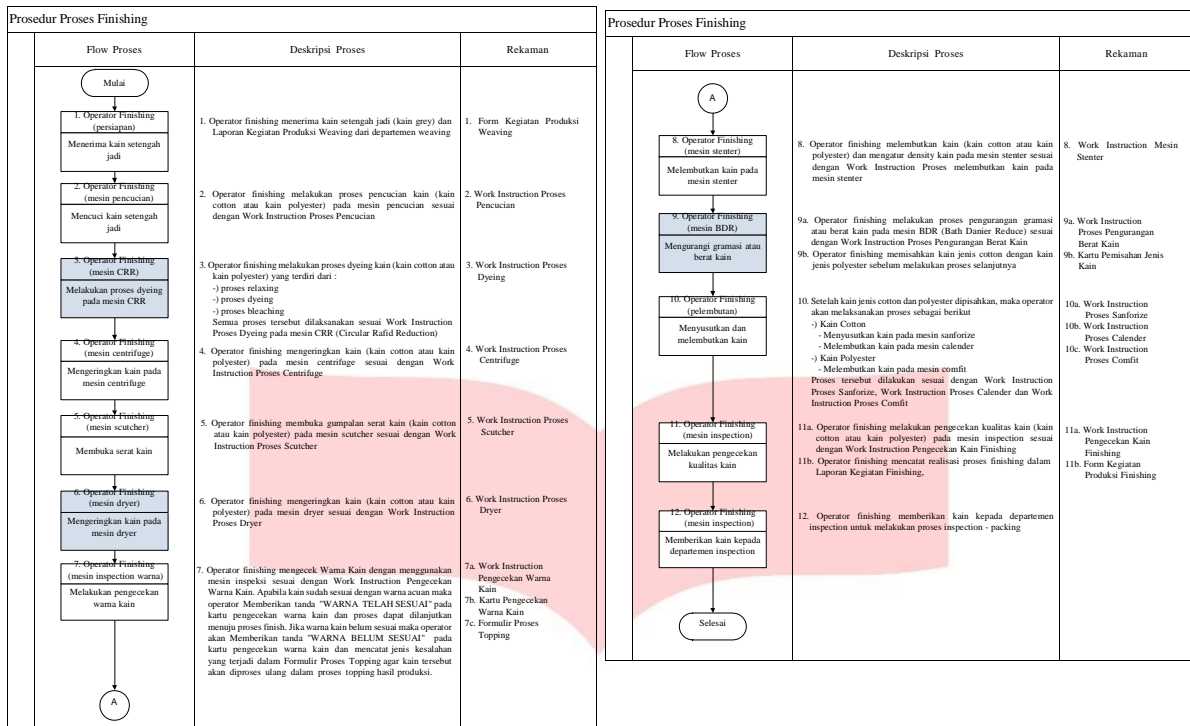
Prosedur Proses Finishing

| Flow Proses | Deskripsi Proses | Rekaman |
|---|---|---|
| Mulai | | |
| 1. Operator Finishing (persiapan) Menerima kain setengah jadi | 1. Operator finishing menerima kain setengah jadi (kain grey) dan Laporan Kegiatan Produksi Weaving dari departemen weaving | 1. Form Kegiatan Produksi Weaving |
| 2. Operator Finishing (mesin pencucian) Mencuci kain setengah jadi | 2. Operator finishing melakukan proses pencucian kain (kain cotton atau kain polyester) pada mesin pencucian sesuai dengan Work Instruction Proses Pencucian | 2. Work Instruction Proses Pencucian |
| 3. Operator Finishing (mesin CRR) Melakukan proses dyeing pada mesin CRR | 3. Operator finishing melakukan proses dyeing kain (kain cotton atau kain polyester) yang terdiri dari : -) proses relaxing -) proses dyeing -) proses bleaching Semua proses tersebut dilaksanakan sesuai Work Instruction Proses Dyeing pada mesin CRR (Circular Rafid Reduction) | 3. Work Instruction Proses Dyeing |
| 4. Operator Finishing (mesin centrifuge) Mengeringkan kain pada mesin centrifuge | 4. Operator finishing mengeringkan kain (kain cotton atau kain polyester) pada mesin centrifuge sesuai dengan Work Instruction Proses Centrifuge | 4. Work Instruction Proses Centrifuge |
| 5. Operator Finishing (mesin scutcher) Membuka serat kain | 5. Operator finishing membuka gumpalan serat kain (kain cotton atau kain polyester) pada mesin scutcher sesuai dengan Work Instruction Proses Scutcher | 5. Work Instruction Proses Scutcher |
| 6. Operator Finishing (mesin dryer) Mengeringkan kain pada mesin dryer | 6. Operator finishing mengeringkan kain (kain cotton atau kain polyester) pada mesin dryer sesuai dengan Work Instruction Proses Dryer | 6. Work Instruction Proses Dryer |
| 7. Operator Finishing (mesin inspection warna) Melakukan pengecekan warna kain | 7. Operator finishing mengecek Warna Kain dengan menggunakan mesin inspeksi sesuai dengan Work Instruction Pengecekan Warna Kain. Apabila kain sudah sesuai dengan warna acuan maka operator Memberikan tanda "WARNA TELAH SESUAI" pada kartu pengecekan warna kain dan proses dapat dilanjutkan menuju proses finish. Jika warna kain belum sesuai maka operator akan Memberikan tanda "WARNA BELUM SESUAI" pada kartu pengecekan warna kain dan mencatat jenis kesalahan yang terjadi dalam Formulir Proses Topping agar kain tersebut akan diproses ulang dalam proses topping hasil produksi. | 7a. Work Instruction Pengecekan Warna Kain 7b. Kartu Pengecekan Warna Kain 7c. Formulir Proses Topping |
| A | | |

Prosedur Proses Finishing

| Flow Proses | Deskripsi Proses | Rekaman |
|---|---|---|
| A | | |
| 8. Operator Finishing (mesin stenter) Melembutkan kain pada mesin stenter | 8. Operator finishing melembutkan kain (kain cotton atau kain polyester) dan mengatur density kain pada mesin stenter sesuai dengan Work Instruction Proses melembutkan kain pada mesin stenter | 8. Work Instruction Mesin Stenter |
| 9. Operator Finishing (mesin BDR) Mengurangi gramasi atau berat kain | 9a. Operator finishing melakukan proses pengurangan gramasi atau berat kain pada mesin BDR (Bath Danier Reduce) sesuai dengan Work Instruction Proses Pengurangan Berat Kain 9b. Operator finishing memisahkan kain jenis cotton dengan kain jenis polyester sebelum melakukan proses selanjutnya | 9a. Work Instruction Proses Pengurangan Berat Kain 9b. Kartu Pemisahan Jenis Kain |
| 10. Operator Finishing (pelembutan) Menyusutkan dan melembutkan kain | 10. Setelah kain jenis cotton dan polyester dipisahkan, maka operator akan melaksanakan proses sebagai berikut -) Kain Cotton - Menyusutkan kain pada mesin sanforize - Melembutkan kain pada mesin calender -) Kain Polyester - Melembutkan kain pada mesin comfit Proses tersebut dilakukan sesuai dengan Work Instruction Proses Sanforize, Work Instruction Proses Calender dan Work Instruction Proses Comfit | 10a. Work Instruction Proses Sanforize 10b. Work Instruction Proses Calender 10c. Work Instruction Proses Comfit |
| 11. Operator Finishing (mesin inspection) Melakukan pengecekan kualitas kain | 11a. Operator finishing melakukan pengecekan kualitas kain (kain cotton atau kain polyester) pada mesin inspection sesuai dengan Work Instruction Pengecekan Kain Finishing 11b. Operator finishing mencatat realisasi proses finishing dalam Laporan Kegiatan Finishing, | 11a. Work Instruction Pengecekan Kain Finishing 11b. Form Kegiatan Produksi Finishing |
| 12. Operator Finishing (mesin inspection) Memberikan kain kepada departemen inspection | 12. Operator finishing memberikan kain kepada departemen inspection untuk melakukan proses inspection - packing | |
| Selesai | | |